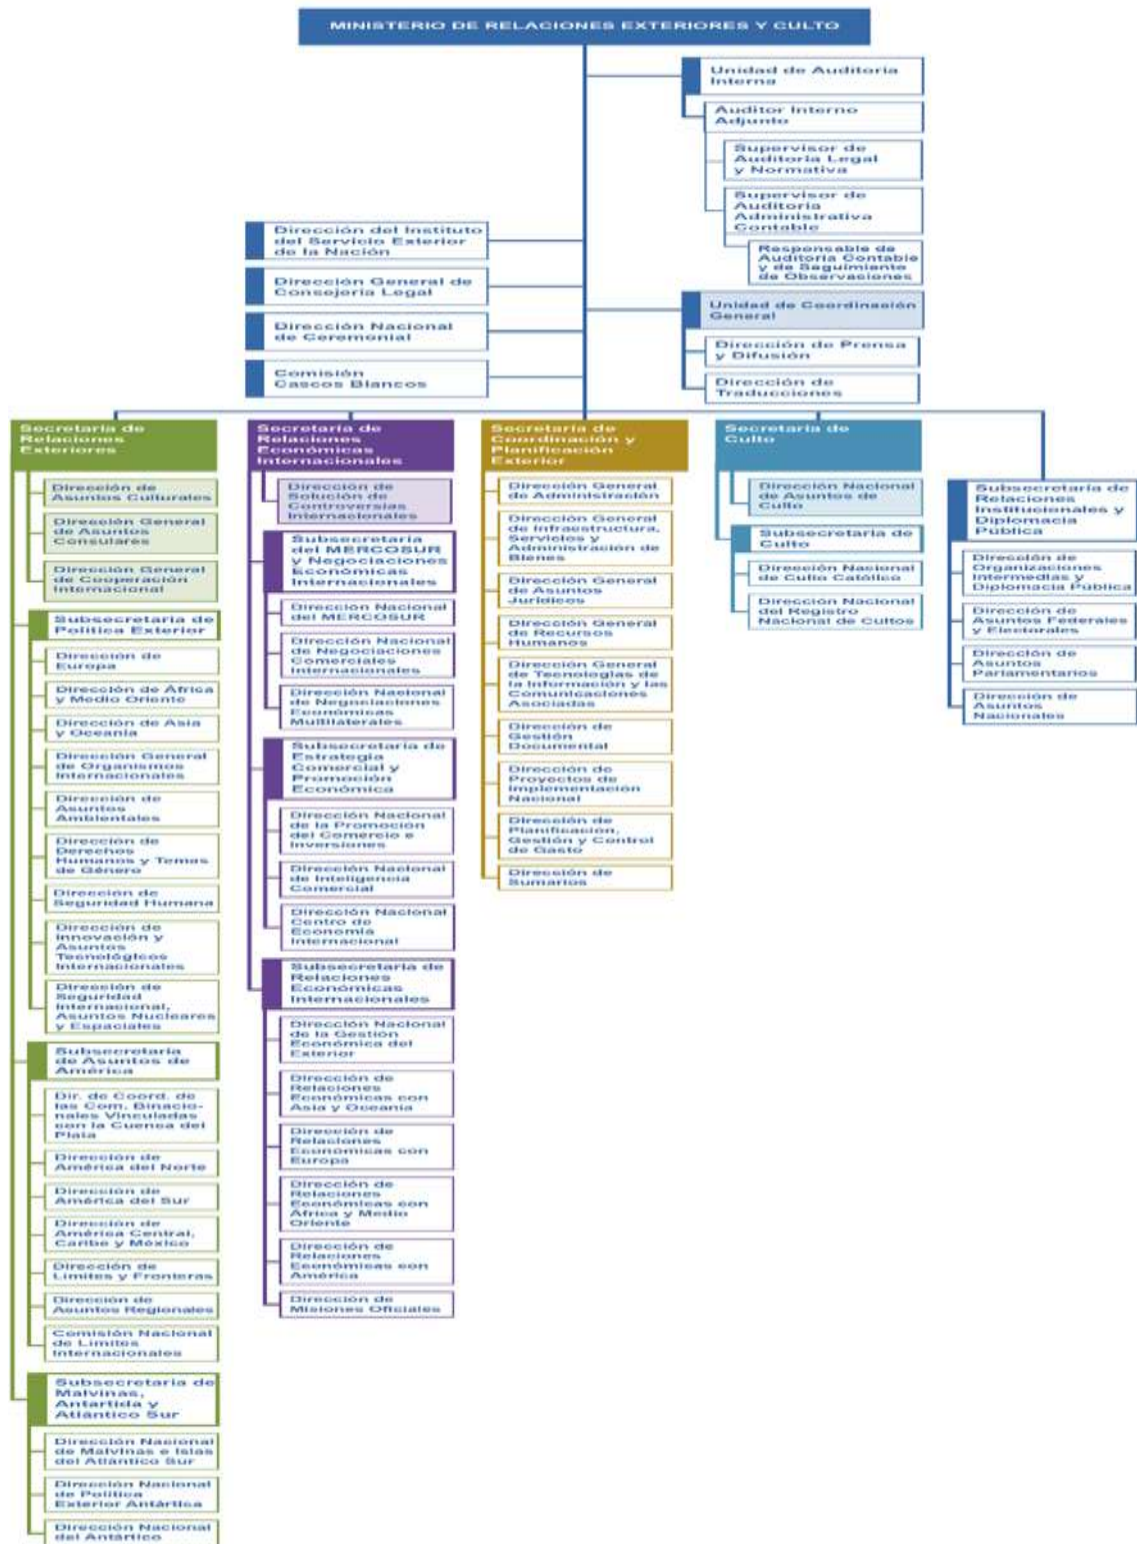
MINISTERIO DE RELACIONES EXTERIORES Y CULTO

Unidad de Auditoría Interna

Auditor Interno Adjunto

Supervisor de Auditoría Legal y Normativa

Supervisor de Auditoría Administrativa Contable

Responsable de Auditoría Contable y de Seguimiento de Observaciones

Dirección del Instituto del Servicio Exterior de la Nación

Dirección General de Consejería Legal

Dirección Nacional de Ceremonial

Comisión Cascos Blancos

Unidad de Coordinación General

Dirección de Prensa y Difusión

Dirección de Traducciones

Secretaría de Relaciones Exteriores

Dirección de Asuntos Culturales

Dirección General de Asuntos Consulares

Dirección General de Cooperación Internacional

Subsecretaría de Política Exterior

Dirección de Europa

Dirección de África y Medio Oriente

Dirección de Asia y Oceanía

Dirección General de Organismos Internacionales

Dirección de Asuntos Ambientales

Dirección de Derechos Humanos y Temas de Género

Dirección de Seguridad Humana

Dirección de Innovación y Asuntos Tecnológicos Internacionales

Dirección de Seguridad Internacional, Asuntos Nucleares y Espaciales

Subsecretaría de Asuntos de América

Dir. de Coord. de las Com. Binacionales Vinculadas con la Cuenca del Plata

Dirección de América del Norte

Dirección de América del Sur

Dirección de América Central, Caribe y México

Dirección de Límites y Fronteras

Dirección de Asuntos Regionales

Comisión Nacional de Límites Internacionales

Subsecretaría de Malvinas, Antártida y Atlántico Sur

Dirección Nacional de Malvinas e Islas del Atlántico Sur

Dirección Nacional de Política Exterior Antártica

Dirección Nacional del Antártico

Secretaría de Relaciones Económicas Internacionales

Dirección de Solución de Controversias Internacionales

Subsecretaría del MERCOSUR y Negociaciones Económicas Internacionales

Dirección Nacional del MERCOSUR

Dirección Nacional de Negociaciones Comerciales Internacionales

Dirección Nacional de Negociaciones Económicas Multilaterales

Subsecretaría de Estrategia Comercial y Promoción Económica

Dirección Nacional de la Promoción del Comercio e Inversiones

Dirección Nacional de Inteligencia Comercial

Dirección Nacional Centro de Economía Internacional

Subsecretaría de Relaciones Económicas Internacionales

Dirección Nacional de la Gestión Económica del Exterior

Dirección de Relaciones Económicas con Asia y Oceanía

Dirección de Relaciones Económicas con Europa

Dirección de Relaciones Económicas con África y Medio Oriente

Dirección de Relaciones Económicas con América

Dirección de Misiones Oficiales

Secretaría de Coordinación y Planificación Exterior

Dirección General de Administración

Dirección General de Infraestructura, Servicios y Administración de Bienes

Dirección General de Asuntos Jurídicos

Dirección General de Recursos Humanos

Dirección General de Tecnologías de la Información y las Comunicaciones Asociadas

Dirección de Gestión Documental

Dirección de Proyectos de Implementación Nacional

Dirección de Planificación, Gestión y Control de Gasto

Dirección de Sumarios

Secretaría de Culto

Dirección Nacional de Asuntos de Culto

Subsecretaría de Culto

Dirección Nacional de Culto Católico

Dirección Nacional del Registro Nacional de Cultos

Subsecretaría de Relaciones Institucionales y Diplomacia Pública

Dirección de Organizaciones Intermedias y Diplomacia Pública

Dirección de Asuntos Federales y Electorales

Dirección de Asuntos Parlamentarios

Dirección de Asuntos Nacionales